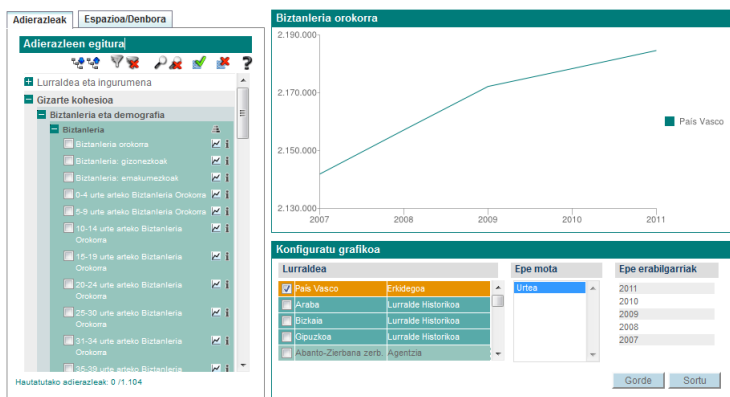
Adierazleak | Espazioa/Denbora

Adierazleen egitura

Lurraldea eta ingurumena
Gizarte kohesioa
Biztanleria eta demografia
Biztanleria
Biztanleria orokorra
Biztanleria: gizonezkoak
Biztanleria: emakumezkoak
0-4 urte arteko Biztanleria Orokorra
5-9 urte arteko Biztanleria Orokorra
10-14 urte arteko Biztanleria Orokorra
15-19 urte arteko Biztanleria Orokorra
20-24 urte arteko Biztanleria Orokorra
25-30 urte arteko Biztanleria Orokorra
31-34 urte arteko Biztanleria Orokorra
35-39 urte arteko Biztanleria

Hautatutako adierazleak: 0 /1.104

Biztanleria orokorra

2.190.000
2.170.000
2.150.000
2.130.000
2007
2008
2009
2010
2011

País Vasco

Konfiguratu grafikoa

Lurraldea
| | |
|---|---|
| País Vasco | Erkidegoa |
| Araba | Lurralde Historikoa |
| Bizkaia | Lurralde Historikoa |
| Gipuzkoa | Lurralde Historikoa |
| Abanto-Zierbana zerb. | Agentzia |

Epe mota
Urtea

Epe erabilgarriak
2011
2010
2009
2008
2007

Gorde
Sortu